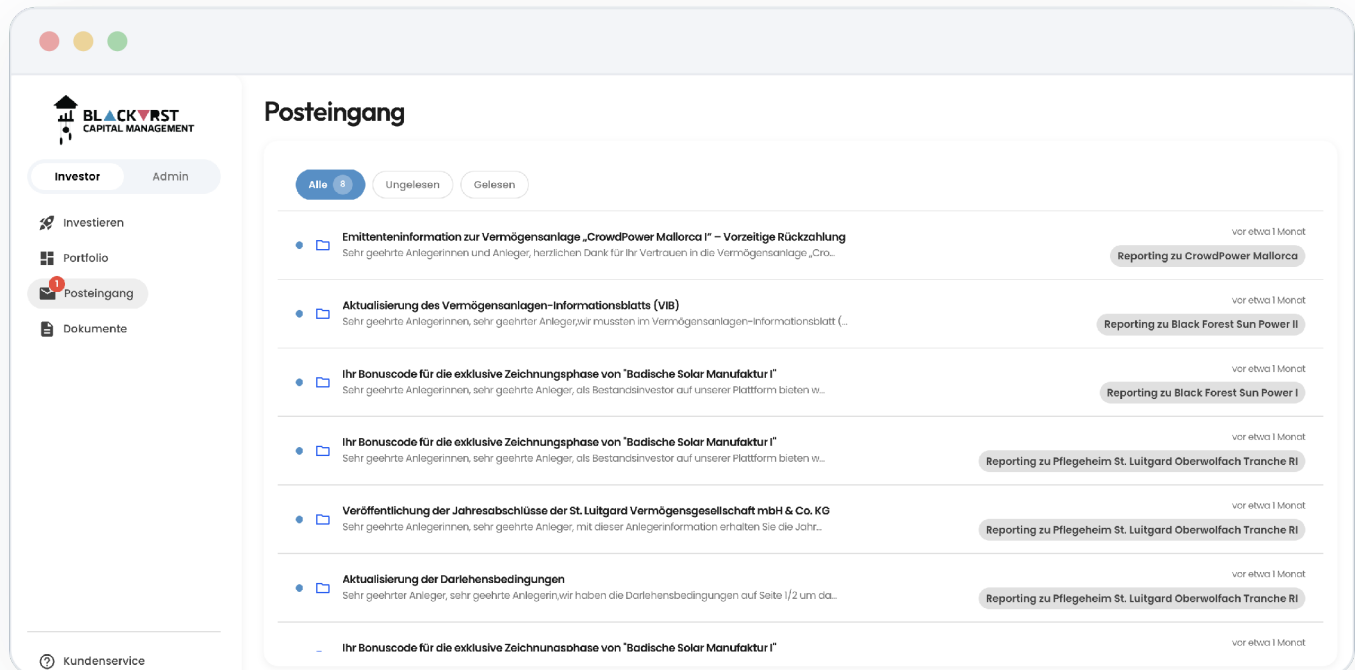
BLACKVRST
CAPITAL MANAGEMENT

Investor
Admin

Investieren
Portfolio
1
Posteingang
Dokumente

Kundenservice

Posteingang

Alle 8
Ungelesen
Gelesen

Emittenteninformation zur Vermögensanlage „CrowdPower Mallorca I" – Vorzeitige Rückzahlung
Sehr geehrte Anlegerinnen und Anleger, herzlichen Dank für Ihr Vertrauen in die Vermögensanlage „Cro...
vor etwa 1 Monat
Reporting zu CrowdPower Mallorca

Aktualisierung des Vermögensanlagen-Informationsblatts (VIB)
Sehr geehrte Anlegerinnen, sehr geehrter Anleger,wir mussten im Vermögensanlagen-Informationsblatt (...
vor etwa 1 Monat
Reporting zu Black Forest Sun Power II

Ihr Bonuscode für die exklusive Zeichnungsphase von "Badische Solar Manufaktur I"
Sehr geehrte Anlegerinnen, sehr geehrte Anleger, als Bestandsinvestor auf unserer Plattform bieten w...
vor etwa 1 Monat
Reporting zu Black Forest Sun Power I

Ihr Bonuscode für die exklusive Zeichnungsphase von "Badische Solar Manufaktur I"
Sehr geehrte Anlegerinnen, sehr geehrte Anleger, als Bestandsinvestor auf unserer Plattform bieten w...
vor etwa 1 Monat
Reporting zu Pflegeheim St. Luitgard Oberwolfach Tranche RI

Veröffentlichung der Jahresabschlüsse der St. Luitgard Vermögensgesellschaft mbH & Co. KG
Sehr geehrte Anlegerinnen, sehr geehrte Anleger, mit dieser Anlegerinformation erhalten Sie die Jahr...
vor etwa 1 Monat
Reporting zu Pflegeheim St. Luitgard Oberwolfach Tranche RI

Aktualisierung der Darlehensbedingungen
Sehr geehrter Anleger, sehr geehrte Anlegerin,wir haben die Darlehensbedingungen auf Seite 1/2 um da...
vor etwa 1 Monat
Reporting zu Pflegeheim St. Luitgard Oberwolfach Tranche RI

Ihr Bonuscode für die exklusive Zeichnungsphase von "Badische Solar Manufaktur I"
vor etwa 1 Monat